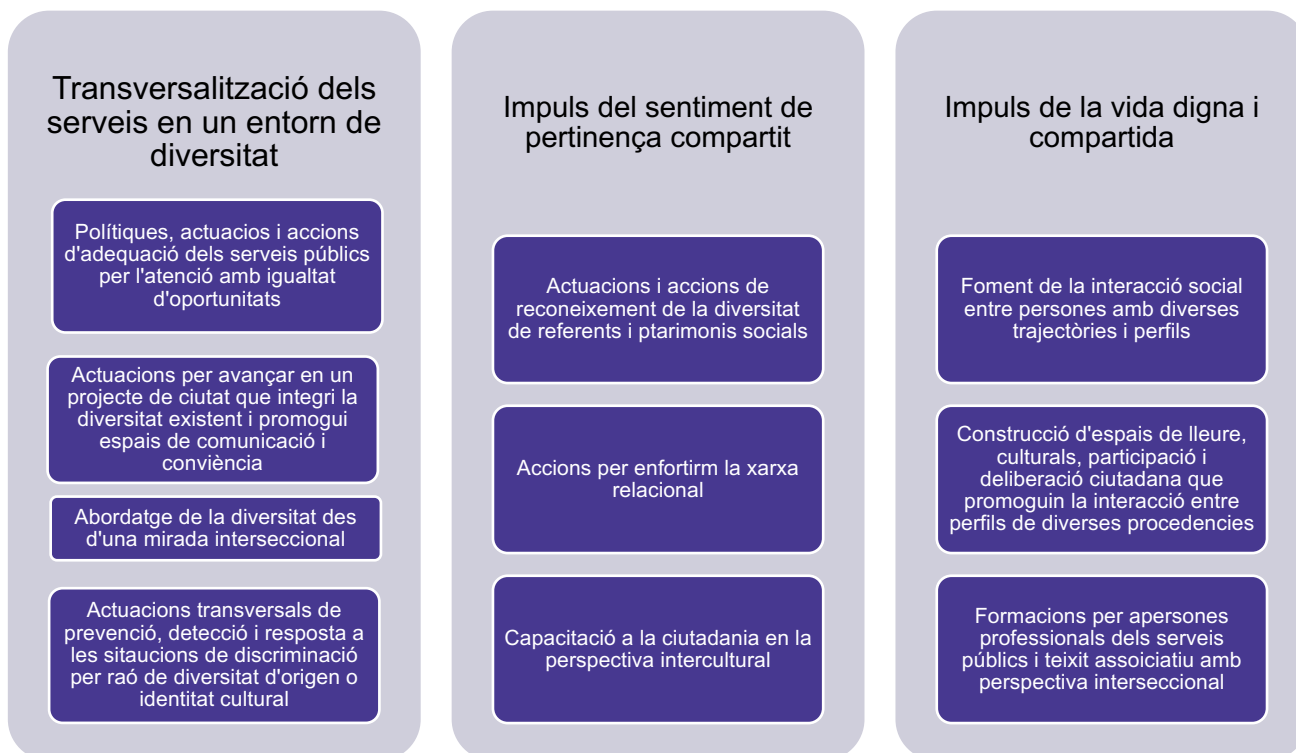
Transversalització dels serveis en un entorn de diversitat

Polítiques, actuacios i accions d'adequació dels serveis públics per l'atenció amb igualtat d'oportunitats

Actuacions per avançar en un projecte de ciutat que integri la diversitat existent i promogui espais de comunicació i convivència

Abordatge de la diversitat des d'una mirada interseccional

Actuacions transversals de prevenció, detecció i resposta a les sitaucions de discriminació per raó de diversitat d'origen o identitat cultural

Impuls del sentiment de pertinença compartit

Actuacions i accions de reconeixement de la diversitat de referents i ptarimonis socials

Accions per enfortirm la xarxa relacional

Capacitació a la ciutadania en la perspectiva intercultural

Impuls de la vida digna i compartida

Foment de la interacció social entre persones amb diverses trajectòries i perfils

Construcció d'espais de lleure, culturals, participació i deliberació ciutadana que promoguin la interacció entre perfils de diverses procedencies

Formacions per apersones professionals dels serveis públics i teixit assoiciatiu amb perspectiva interseccional